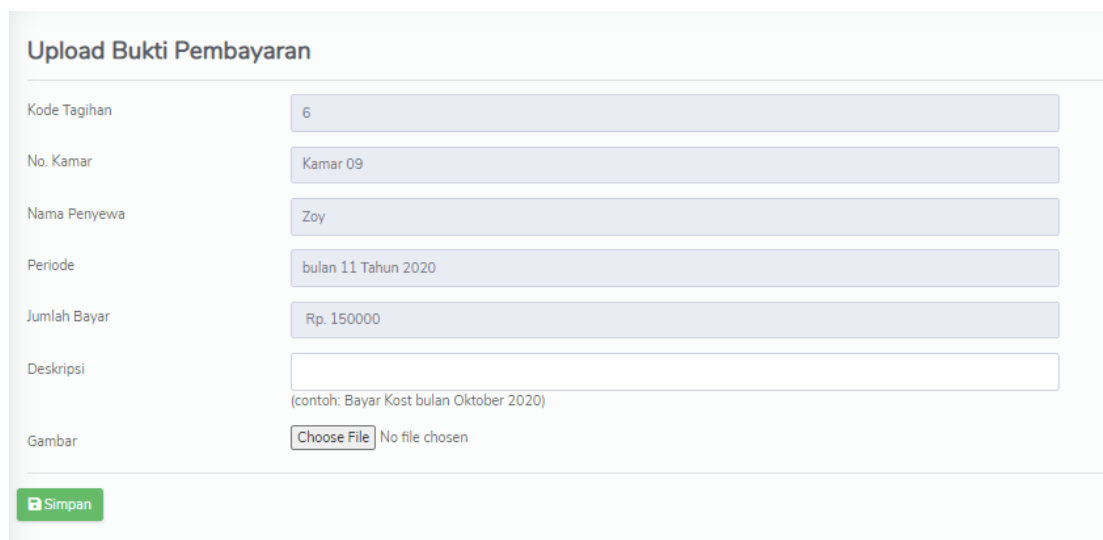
Upload Bukti Pembayaran

Kode Tagihan
6

No. Kamar
Kamar 09

Nama Penyewa
Zoy

Periode
bulan 11 Tahun 2020

Jumlah Bayar
Rp. 150000

Deskripsi
(contoh: Bayar Kost bulan Oktober 2020)

Gambar
Choose File No file chosen

Simpan